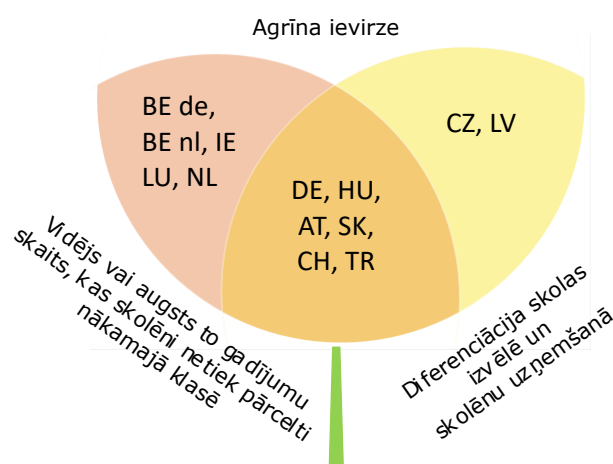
Agrīna ievirze

BE de,
BE nl, IE
LU, NL

CZ, LV

DE, HU,
AT, SK,
CH, TR

Vidējs vai augsts to gadījumu skaits, kas skolēni netiek pārcelti nākamajā klasē

Diferenciācija skolas izvēlē un skolēnu uzņemšanā